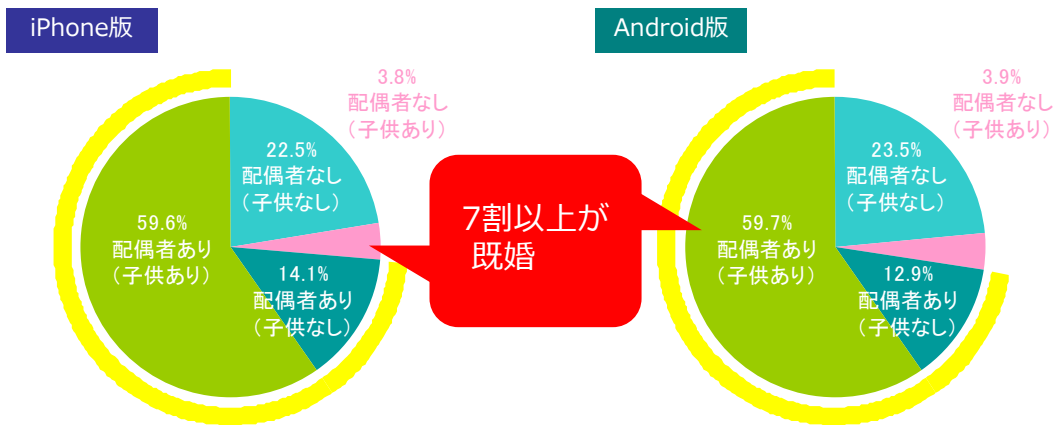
iPhone版

3.8%
配偶者なし
（子供あり）

22.5%
配偶者なし
（子供なし）

59.6%
配偶者あり
（子供あり）

14.1%
配偶者あり
（子供なし）

7割以上が
既婚

Android版

3.9%
配偶者なし
（子供あり）

23.5%
配偶者なし
（子供なし）

59.7%
配偶者あり
（子供あり）

12.9%
配偶者あり
（子供なし）